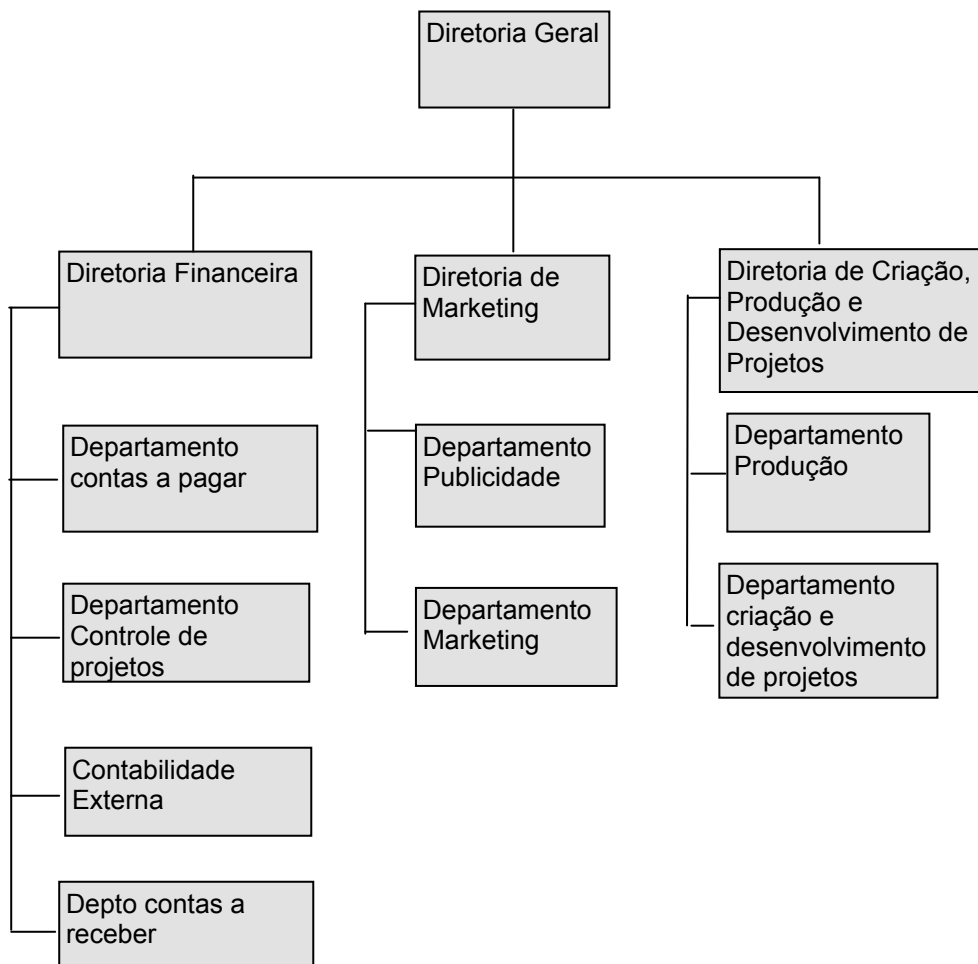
Diretoria Geral

Diretoria Financeira

Departamento contas a pagar

Departamento Controle de projetos

Contabilidade Externa

Depto contas a receber

Diretoria de Marketing

Departamento Publicidade

Departamento Marketing

Diretoria de Criação, Produção e Desenvolvimento de Projetos

Departamento Produção

Departamento criação e desenvolvimento de projetos